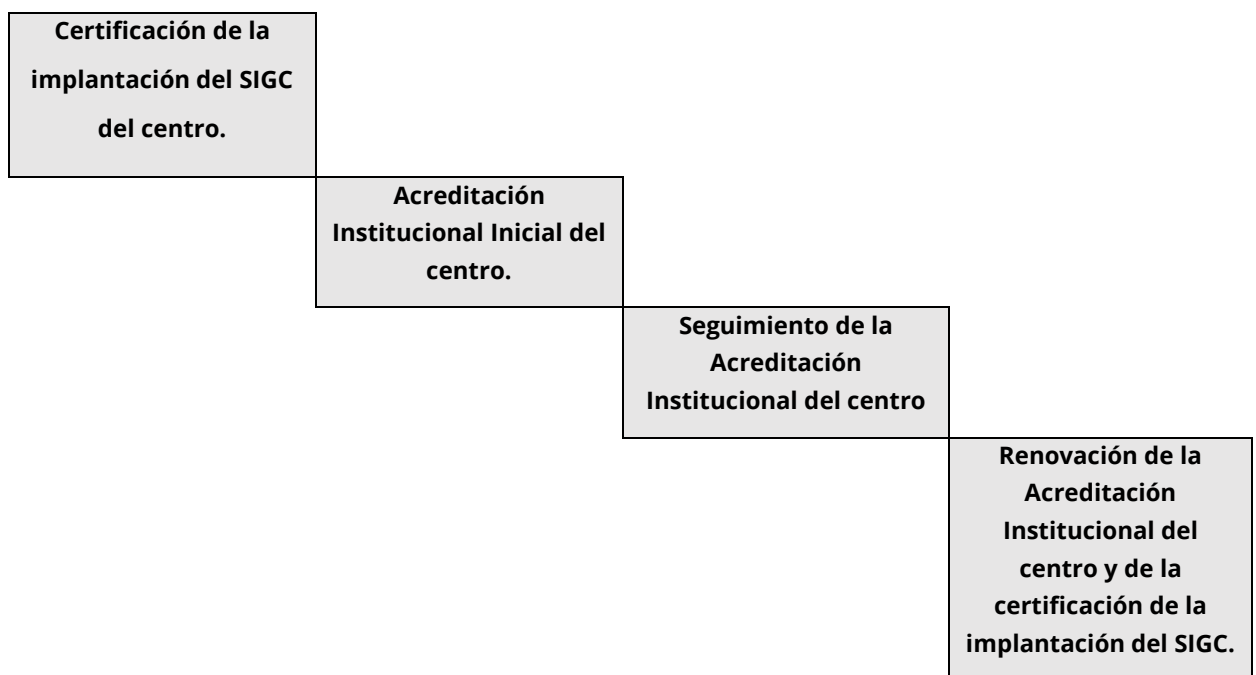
Certificación de la implantación del SIGC del centro.

Acreditación Institucional Inicial del centro.

Seguimiento de la Acreditación Institucional del centro

Renovación de la Acreditación Institucional del centro y de la certificación de la implantación del SIGC.